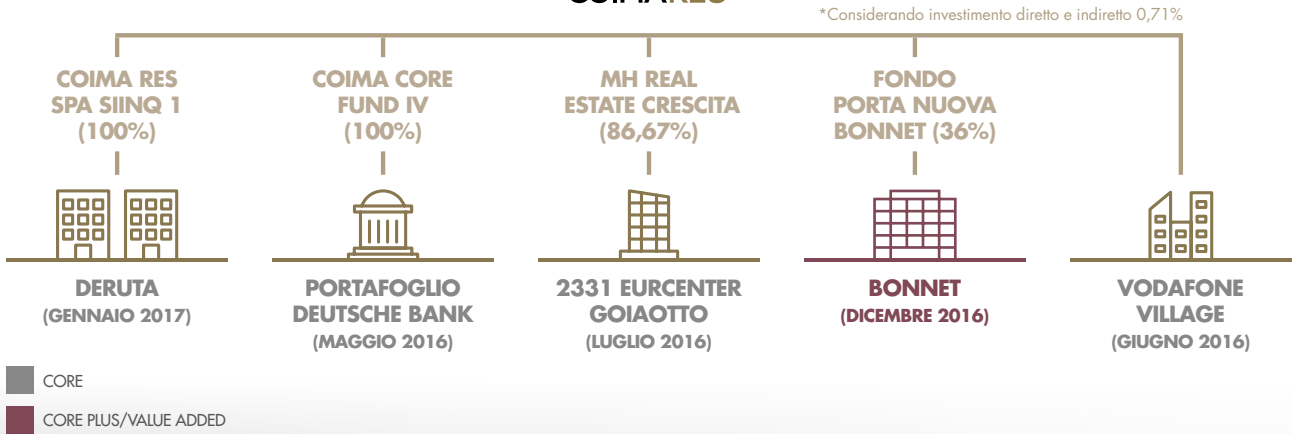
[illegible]

*Considerando investimento diretto e indiretto 0,71%

COIMA RES SPA SIINQ 1 (100%)

COIMA CORE FUND IV (100%)

MH REAL ESTATE CRESCITA (86,67%)

FONDO PORTA NUOVA BONNET (36%)

DERUTA (GENNAIO 2017)

PORTAFOGLIO DEUTSCHE BANK (MAGGIO 2016)

2331 EURCENTER GOIAOTTO (LUGLIO 2016)

BONNET (DICEMBRE 2016)

VODAFONE VILLAGE (GIUGNO 2016)

CORE

CORE PLUS/VALUE ADDED